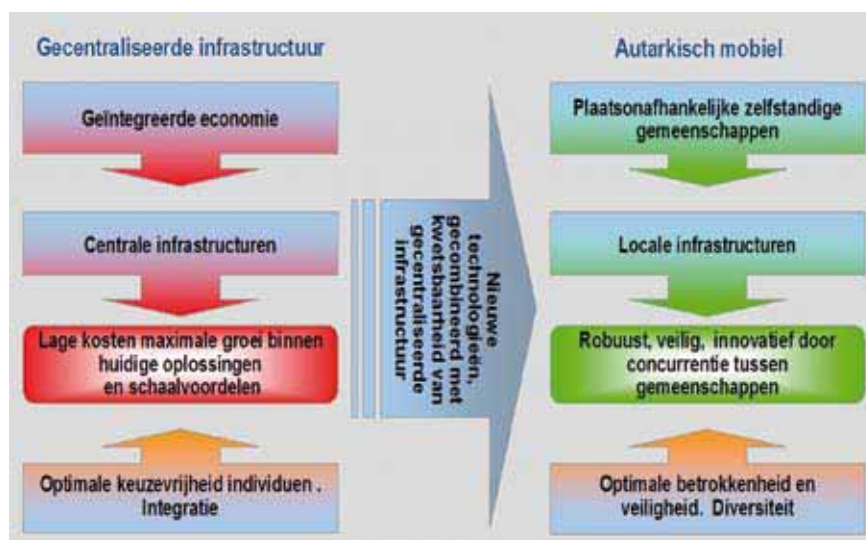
Gecentraliseerde infrastructuur

Geïntegreerde economie

Centrale infrastructuren

Lage kosten maximale groei binnen huidige oplossingen en schaalvoordelen

Optimale keuzevrijheid individuen . Integratie

Nieuwe technologieën, gecombineerd met kwetsbaarheid van gecentraliseerde infrastructuur

Autarkisch mobiel

Plaatsonafhankelijke zelfstandige gemeenschappen

Locale infrastructuren

Robuust, veilig, innovatief door concurrentie tussen gemeenschappen

Optimale betrokkenheid en veiligheid. Diversiteit